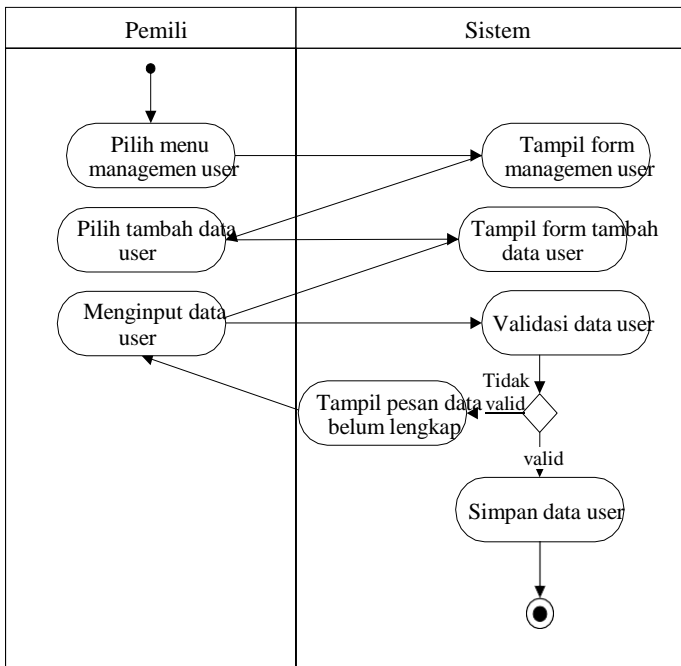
Pemili

Sistem

Pilih menu managemen user

Tampil form managemen user

Pilih tambah data user

Tampil form tambah data user

Menginput data user

Validasi data user

Tidak valid

Tampil pesan data belum lengkap

valid

Simpan data user